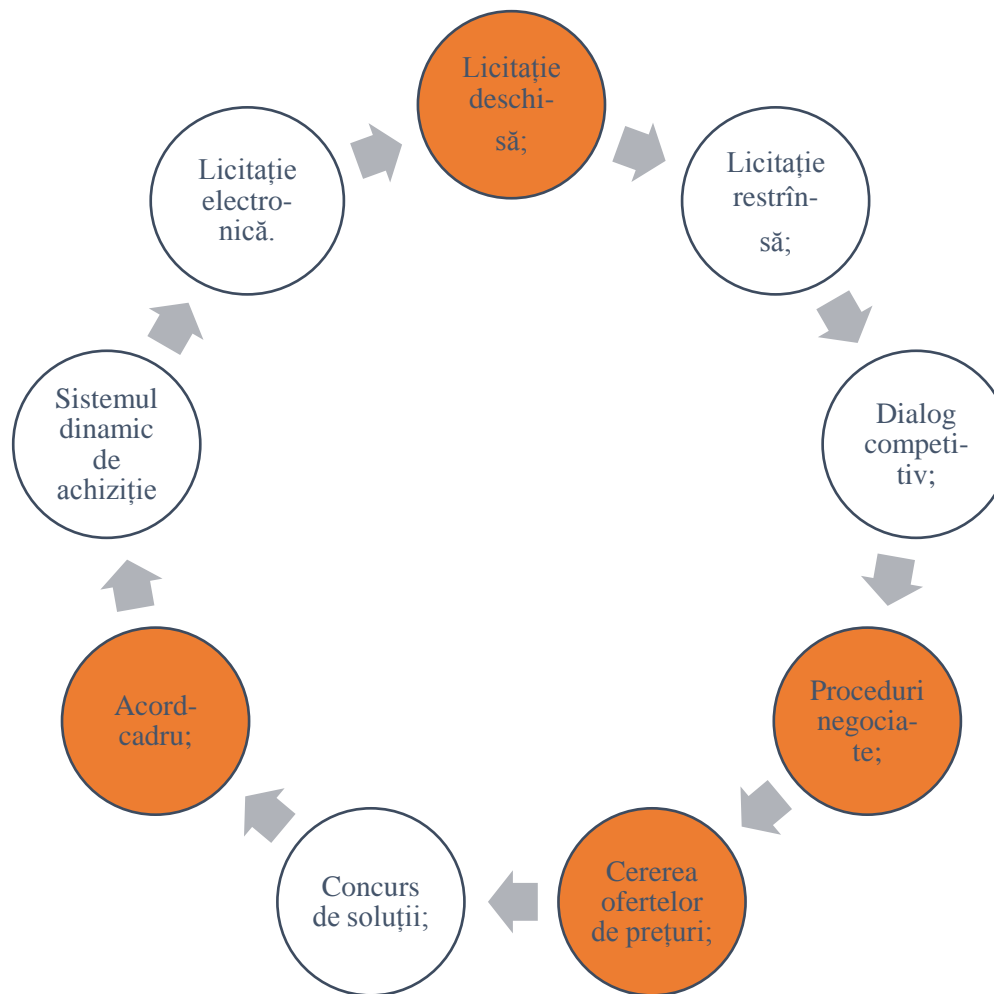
Licitație deschisă;

Licitație restrînsă;

Dialog competitiv;

Proceduri negociate;

Cererea ofertelor de prețuri;

Concurs de soluții;

Acord-cadru;

Sistemul dinamic de achiziție

Licitație electronică.